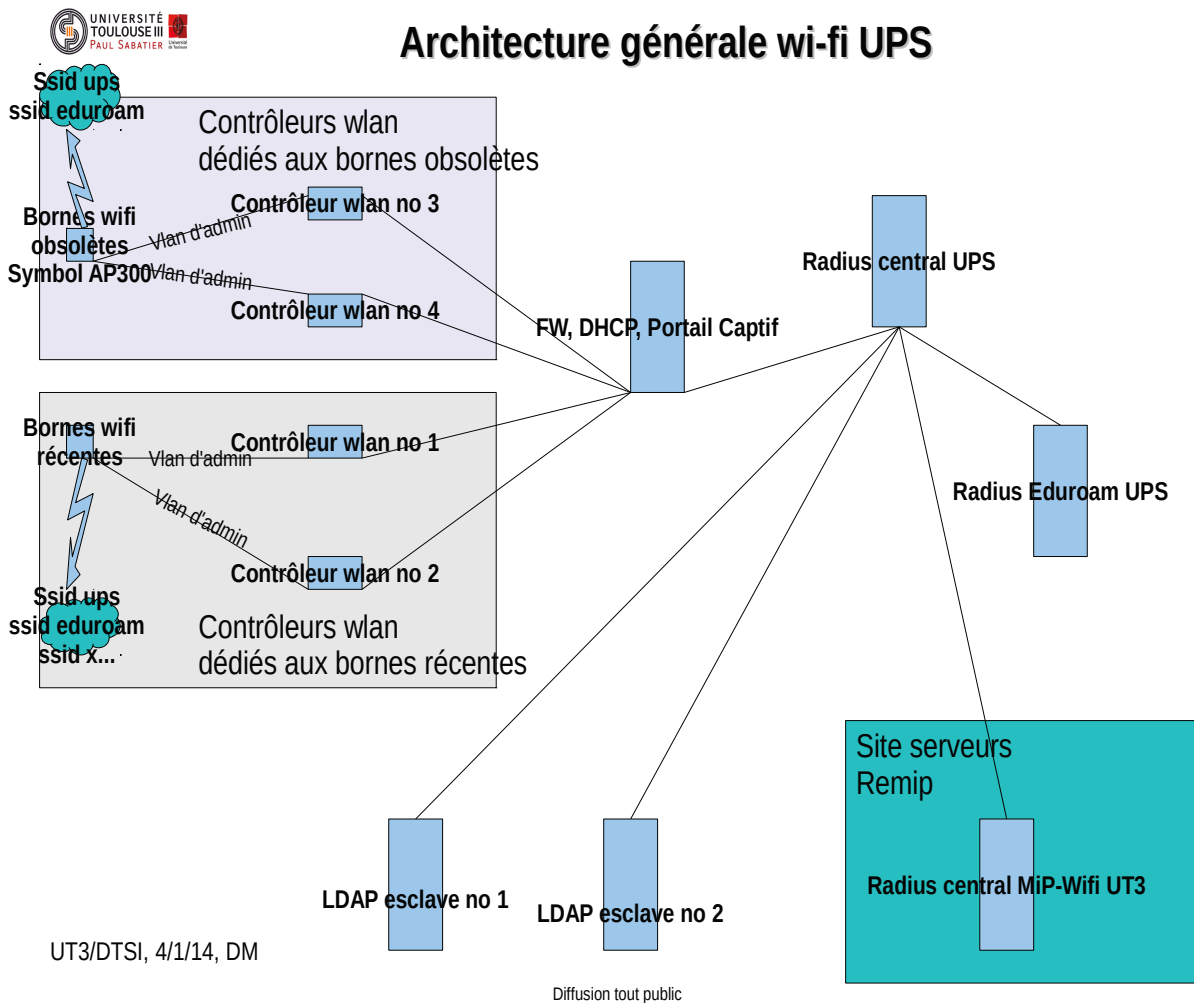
UNIVERSITÉ TOULOUSE III PAUL SABATIER Université de Toulouse

Architecture générale wi-fi UPS

Ssid ups
ssid eduroam

Contrôleurs wlan
dédiés aux bornes obsolètes

Contrôleur wlan no 3

Bornes wifi
obsolètes
Symbol AP300

Vlan d'admin

Vlan d'admin

Contrôleur wlan no 4

Radius central UPS

FW, DHCP, Portail Captif

Bornes wifi
récentes

Contrôleur wlan no 1

Vlan d'admin

Vlan d'admin

Radius Eduroam UPS

Contrôleur wlan no 2

Ssid ups
ssid eduroam
ssid x...

Contrôleurs wlan
dédiés aux bornes récentes

Site serveurs
Remip

Radius central MiP-Wifi UT3

LDAP esclave no 1

LDAP esclave no 2

UT3/DTSI, 4/1/14, DM

Diffusion tout public